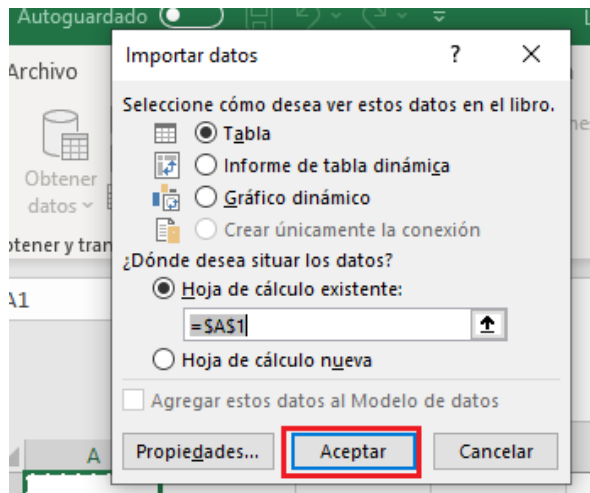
Autoguardado

Archivo

Obtener datos

otener y tran

A1

A

Importar datos ? ×

Seleccione cómo desea ver estos datos en el libro.

Tabla

Informe de tabla dinámica

Gráfico dinámico

Crear únicamente la conexión

¿Dónde desea situar los datos?

Hoja de cálculo existente:

=$A$1

Hoja de cálculo nueva

Agregar estos datos al Modelo de datos

Propiedades...

Aceptar

Cancelar